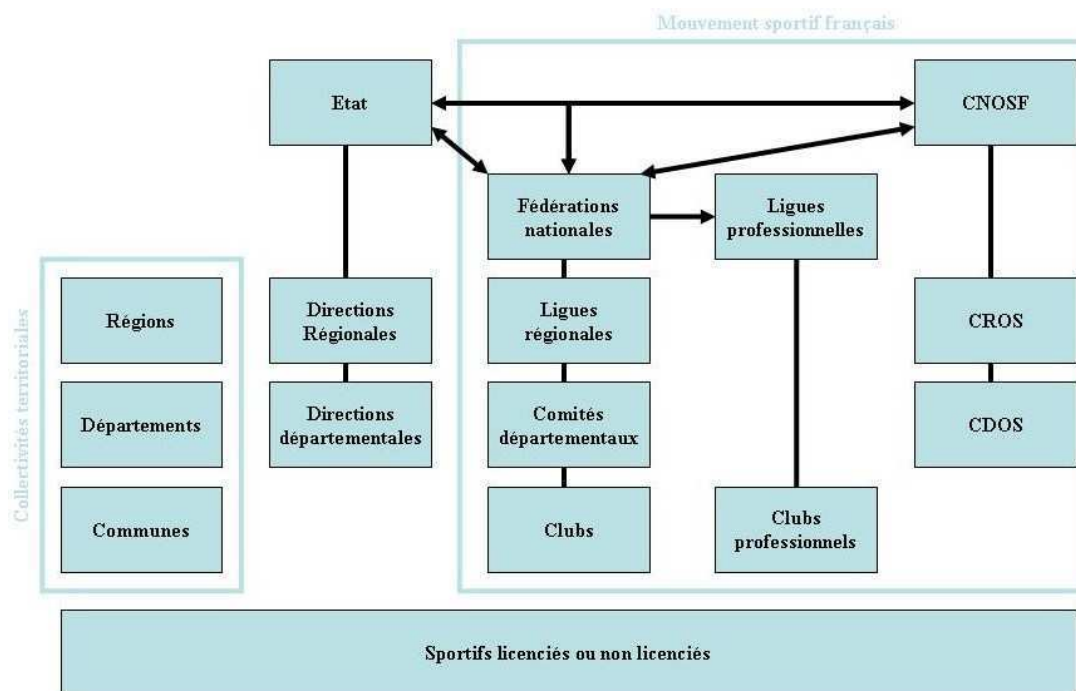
Mouvement sportif français

Etat

CNOSF

Fédérations nationales

Ligues professionnelles

Collectivités territoriales

Régions

Départements

Communes

Directions Régionales

Directions départementales

Ligues régionales

Comités départementaux

Clubs

Clubs professionnels

CROS

CDOS

Sportifs licenciés ou non licenciés